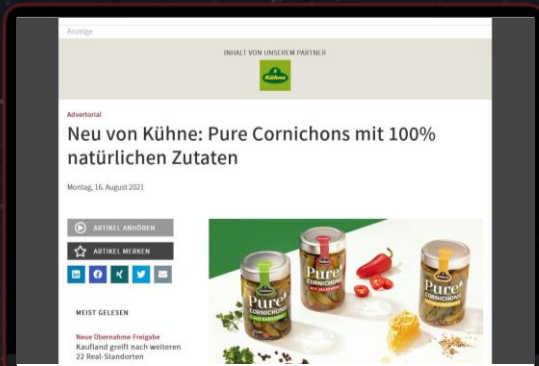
Anzeige

INHALT VON UNSEREM PARTNER

Kühne

Advertorial

Neu von Kühne: Pure Cornichons mit 100% natürlichen Zutaten

Montag, 16. August 2021

ARTIKEL ANHÖREN

ARTIKEL MERKEN

MEIST GELESEN

Neue Übernahme-Freigabe
Kaufland greift nach weiteren 22 Real-Standorten

Kühne
Pure
CORNICHONS

Kühne
Pure
CORNICHONS
MIT JALAPEÑO

Kühne
Pure
CORNICHONS